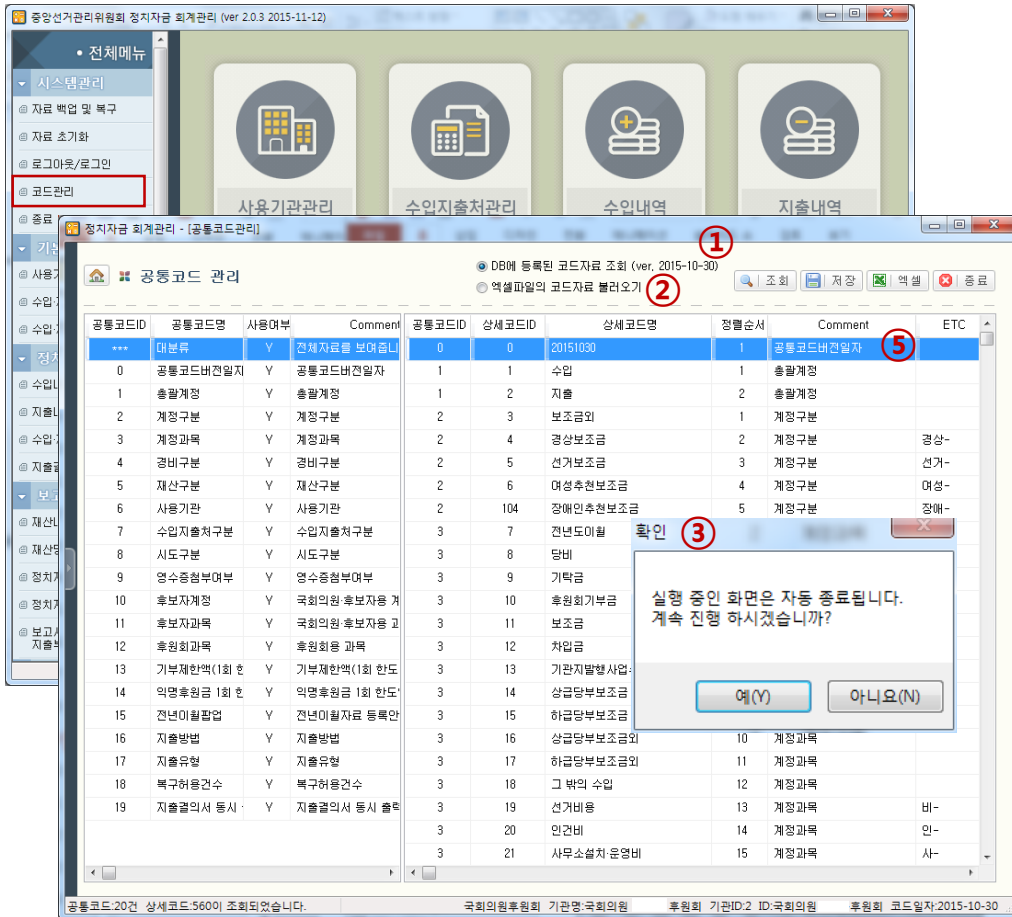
중앙선거관리위원회 정치자금 회계관리 (ver 2.0.3 2015-11-12)

• 전체메뉴
시스템관리
자료 백업 및 복구
자료 초기화
로그아웃/로그인
코드관리
종료

사용기관관리
수입지출처관리
수입내역
지출내역

정치자금 회계관리 - [공통코드관리]

공통코드 관리

① DB에 등록된 코드자료 조회 (ver. 2015-10-30)
② 엑셀파일의 코드자료 불러오기

조회 | 저장 | 엑셀 | 종료

| 공통코드ID | 공통코드명 | 사용여부 | Comment |
|---|---|---|---|
| *** | 대분류 | Y | 전체자료를 보여줍니 |
| 0 | 공통코드버전일자 | Y | 공통코드버전일자 |
| 1 | 총괄계정 | Y | 총괄계정 |
| 2 | 계정구분 | Y | 계정구분 |
| 3 | 계정과목 | Y | 계정과목 |
| 4 | 경비구분 | Y | 경비구분 |
| 5 | 재산구분 | Y | 재산구분 |
| 6 | 사용기관 | Y | 사용기관 |
| 7 | 수입지출처구분 | Y | 수입지출처구분 |
| 8 | 시도구분 | Y | 시도구분 |
| 9 | 영수증첨부여부 | Y | 영수증첨부여부 |
| 10 | 후보자계정 | Y | 국회의원·후보자용 계 |
| 11 | 후보자과목 | Y | 국회의원·후보자용 고 |
| 12 | 후원회과목 | Y | 후원회용 과목 |
| 13 | 기부제한액(1회 한 | Y | 기부제한액(1회 한도 |
| 14 | 익명후원금 1회 한 | Y | 익명후원금 1회 한도 |
| 15 | 전년이월팝업 | Y | 전년이월자료 등록안 |
| 16 | 지출방법 | Y | 지출방법 |
| 17 | 지출유형 | Y | 지출유형 |
| 18 | 복구허용건수 | Y | 복구허용건수 |
| 19 | 지출결의서 동시 | Y | 지출결의서 동시 출력 |

| 공통코드ID | 상세코드ID | 상세코드명 | 정렬순서 | Comment | ETC |
|---|---|---|---|---|---|
| 0 | 0 | 20151030 | 1 | 공통코드버전일자 ⑤ | |
| 1 | 1 | 수입 | 1 | 총괄계정 | |
| 1 | 2 | 지출 | 2 | 총괄계정 | |
| 2 | 3 | 보조금외 | 1 | 계정구분 | |
| 2 | 4 | 경상보조금 | 2 | 계정구분 | 경상- |
| 2 | 5 | 선거보조금 | 3 | 계정구분 | 선거- |
| 2 | 6 | 여성추천보조금 | 4 | 계정구분 | 여성- |
| 2 | 104 | 장애인추천보조금 | 5 | 계정구분 | 장애- |
| 3 | 7 | 전년도이월 | | | |
| 3 | 8 | 당비 | | | |
| 3 | 9 | 기탁금 | | | |
| 3 | 10 | 후원회기부금 | | | |
| 3 | 11 | 보조금 | | | |
| 3 | 12 | 차입금 | | | |
| 3 | 13 | 기관지발행사업 | | | |
| 3 | 14 | 상급당부보조금 | | | |
| 3 | 15 | 하급당부보조금 | | | |
| 3 | 16 | 상급당부보조금외 | 10 | 계정과목 | |
| 3 | 17 | 하급당부보조금외 | 11 | 계정과목 | |
| 3 | 18 | 그 밖의 수입 | 12 | 계정과목 | |
| 3 | 19 | 선거비용 | 13 | 계정과목 | 비- |
| 3 | 20 | 인건비 | 14 | 계정과목 | 인- |
| 3 | 21 | 사무소설치·운영비 | 15 | 계정과목 | 사- |

확인 ③
실행 중인 화면은 자동 종료됩니다.
계속 진행 하시겠습니까?
예(Y) 아니요(N)

공통코드:20건 상세코드:560이 조회되었습니다. 국회의원후원회 기관명:국회의원 후원회 기관ID:2 ID:국회의원 후원회 코드일자:2015-10-30